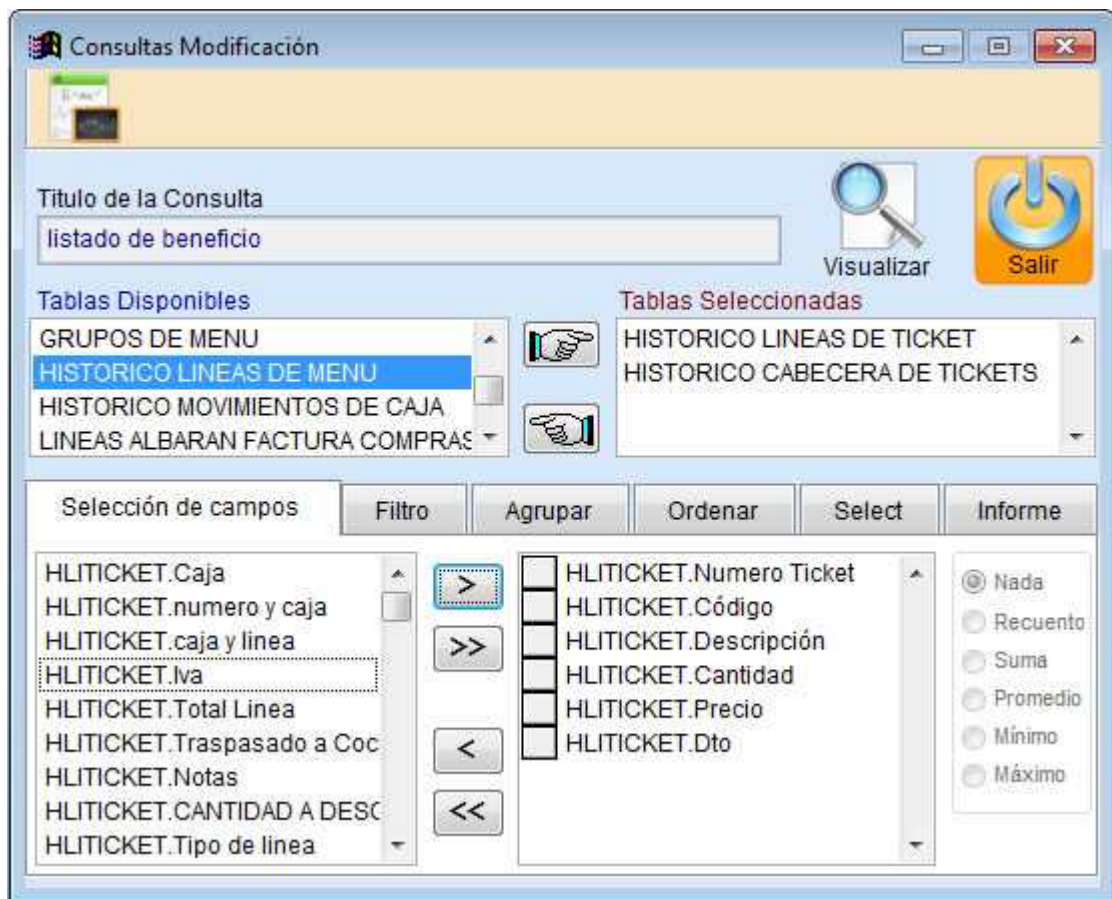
Consultas Modificación

Titulo de la Consulta
listado de beneficio

Visualizar
Salir

Tablas Disponibles
GRUPOS DE MENU
HISTORICO LINEAS DE MENU
HISTORICO MOVIMIENTOS DE CAJA
LINEAS ALBARAN FACTURA COMPRAS

Tablas Seleccionadas
HISTORICO LINEAS DE TICKET
HISTORICO CABECERA DE TICKETS

Selección de campos | Filtro | Agrupar | Ordenar | Select | Informe

HLITICKET.Caja
HLITICKET.numero y caja
HLITICKET.caja y linea
HLITICKET.Iva
HLITICKET.Total Linea
HLITICKET.Traspasado a Coc
HLITICKET.Notas
HLITICKET.CANTIDAD A DESC
HLITICKET.Tipo de linea

>
>>
<
<<

HLITICKET.Numero Ticket
HLITICKET.Código
HLITICKET.Descripción
HLITICKET.Cantidad
HLITICKET.Precio
HLITICKET.Dto

Nada
Recuento
Suma
Promedio
Mínimo
Máximo